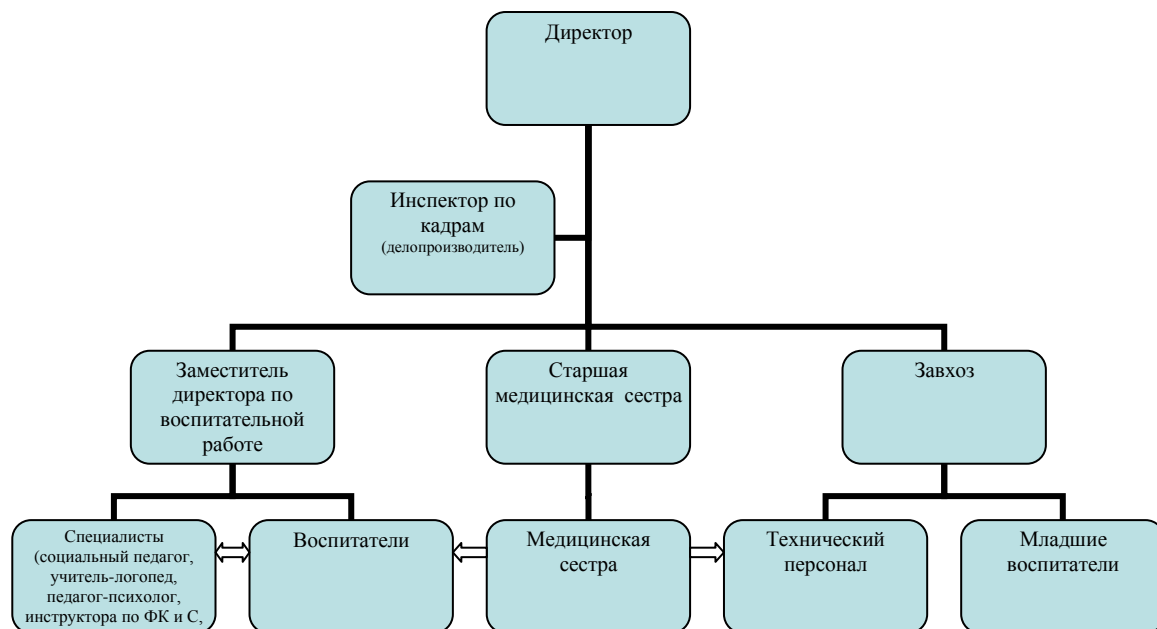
Директор

Инспектор по кадрам
(делопроизводитель)

Заместитель директора по воспитательной работе

Старшая медицинская сестра

Завхоз

Специалисты (социальный педагог, учитель-логопед, педагог-психолог, инструктора по ФК и С,

Воспитатели

Медицинская сестра

Технический персонал

Младшие воспитатели